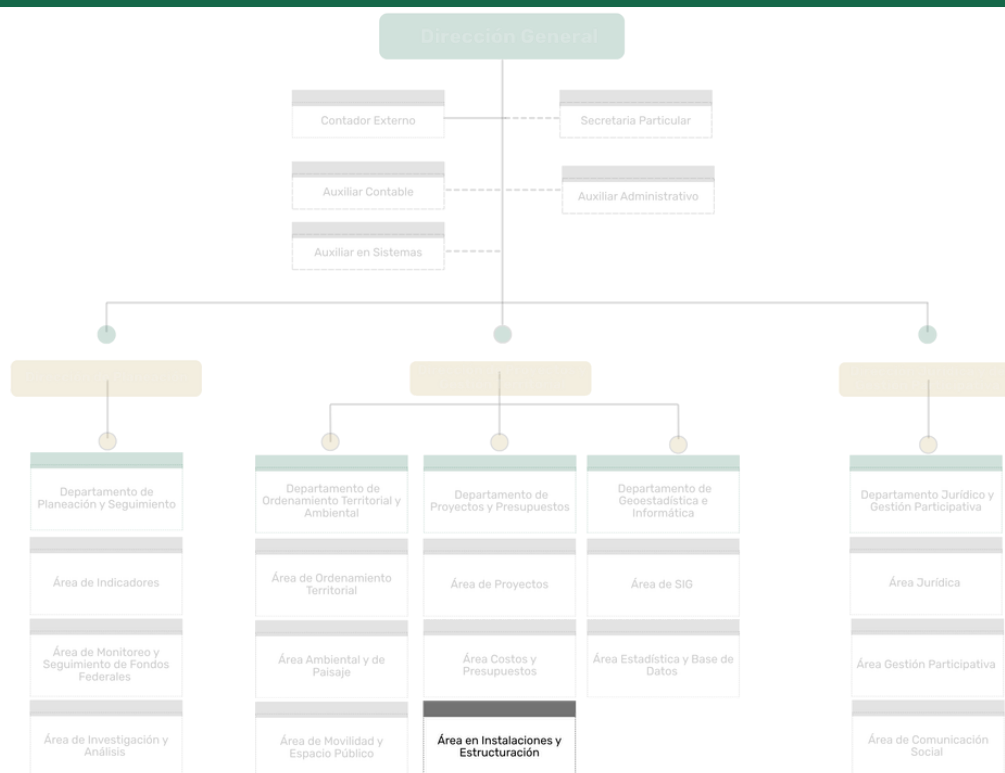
Dirección General

Contador Externo

Secretaria Particular

Auxiliar Contable

Auxiliar Administrativo

Auxiliar en Sistemas

Departamento de Planeación y Seguimiento

Área de Indicadores

Área de Monitoreo y Seguimiento de Fondos Federales

Área de Investigación y Análisis

Departamento de Ordenamiento Territorial y Ambiental

Área de Ordenamiento Territorial

Área Ambiental y de Paisaje

Área de Movilidad y Espacio Público

Departamento de Proyectos y Presupuestos

Área de Proyectos

Área Costos y Presupuestos

Área en Instalaciones y Estructuración

Departamento de Geoestadística e Informática

Área de SIG

Área Estadística y Base de Datos

Departamento Jurídico y Gestión Participativa

Área Jurídica

Área Gestión Participativa

Área de Comunicación Social